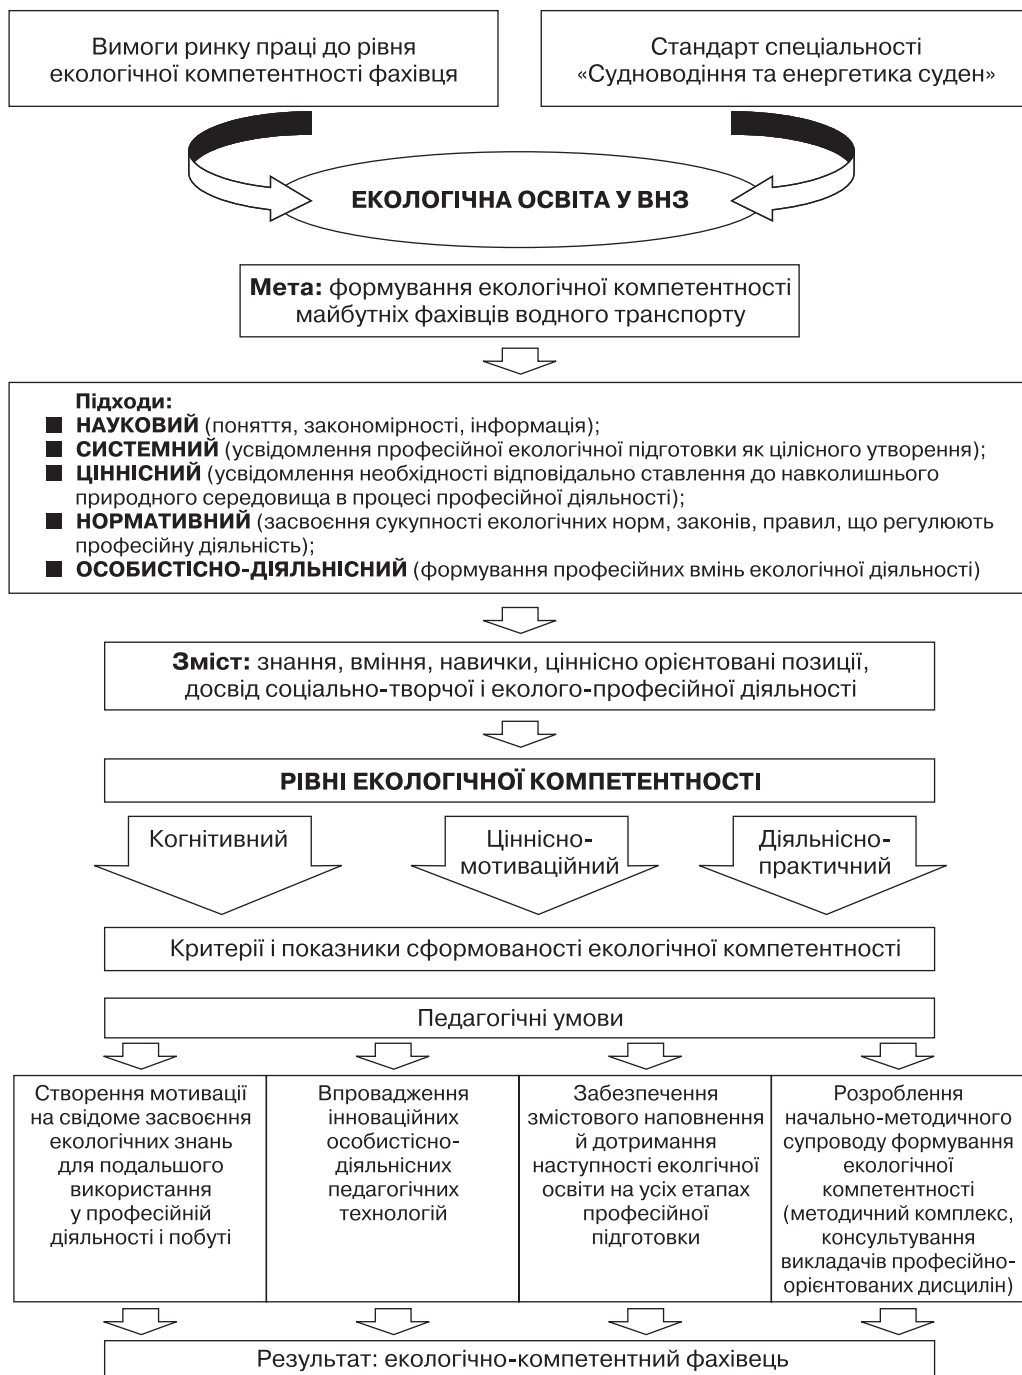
Вимоги ринку праці до рівня екологічної компетентності фахівця

Стандарт спеціальності «Судноводіння та енергетика суден»

ЕКОЛОГІЧНА ОСВІТА У ВНЗ

**Мета:** формування екологічної компетентності майбутніх фахівців водного транспорту

**Підходи:**
■ **НАУКОВИЙ** (поняття, закономірності, інформація);
■ **СИСТЕМНИЙ** (усвідомлення професійної екологічної підготовки як цілісного утворення);
■ **ЦІННІСНИЙ** (усвідомлення необхідності відповідально ставлення до навколишнього природного середовища в процесі професійної діяльності);
■ **НОРМАТИВНИЙ** (засвоєння сукупності екологічних норм, законів, правил, що регулюють професійну діяльність);
■ **ОСОБИСТІСНО-ДІЯЛЬНІСНИЙ** (формування професійних вмінь екологічної діяльності)

**Зміст:** знання, вміння, навички, ціннісно орієнтовані позиції, досвід соціально-творчої і еколого-професійної діяльності

РІВНІ ЕКОЛОГІЧНОЇ КОМПЕТЕНТНОСТІ

Когнітивний

Ціннісно-мотиваційний

Діяльнісно-практичний

Критерії і показники сформованості екологічної компетентності

Педагогічні умови

| Створення мотивації на свідоме засвоєння екологічних знань для подальшого використання у професійній діяльності і побуті | Впровадження інноваційних особистісно-діяльнісних педагогічних технологій | Забезпечення змістового наповнення й дотримання наступності еколгічної освіти на усіх етапах професійної підготовки | Розроблення начально-методичного супроводу формування екологічної компетентності (методичний комплекс, консультування викладачів професійно-орієнтованих дисцилін) |
|---|---|---|---|

Результат: екологічно-компетентний фахівець